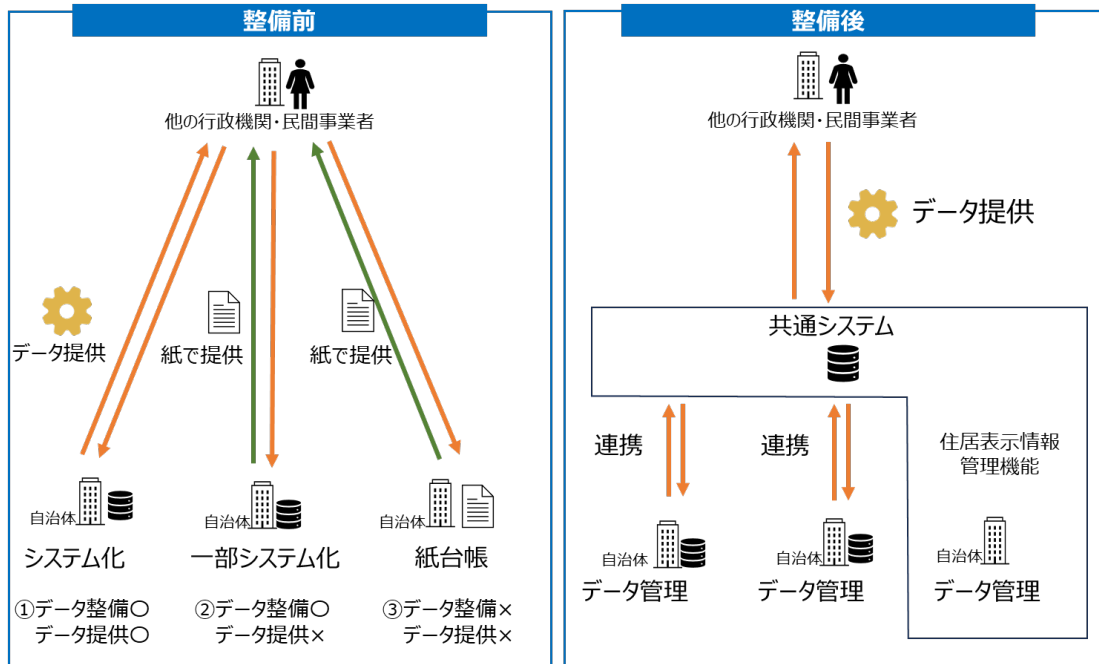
整備前

他の行政機関・民間事業者

データ提供

紙で提供

紙で提供

自治体

自治体

自治体

システム化

一部システム化

紙台帳

①データ整備〇
データ提供〇

②データ整備〇
データ提供×

③データ整備×
データ提供×

整備後

他の行政機関・民間事業者

データ提供

共通システム

連携

連携

住居表示情報
管理機能

自治体

自治体

自治体

データ管理

データ管理

データ管理